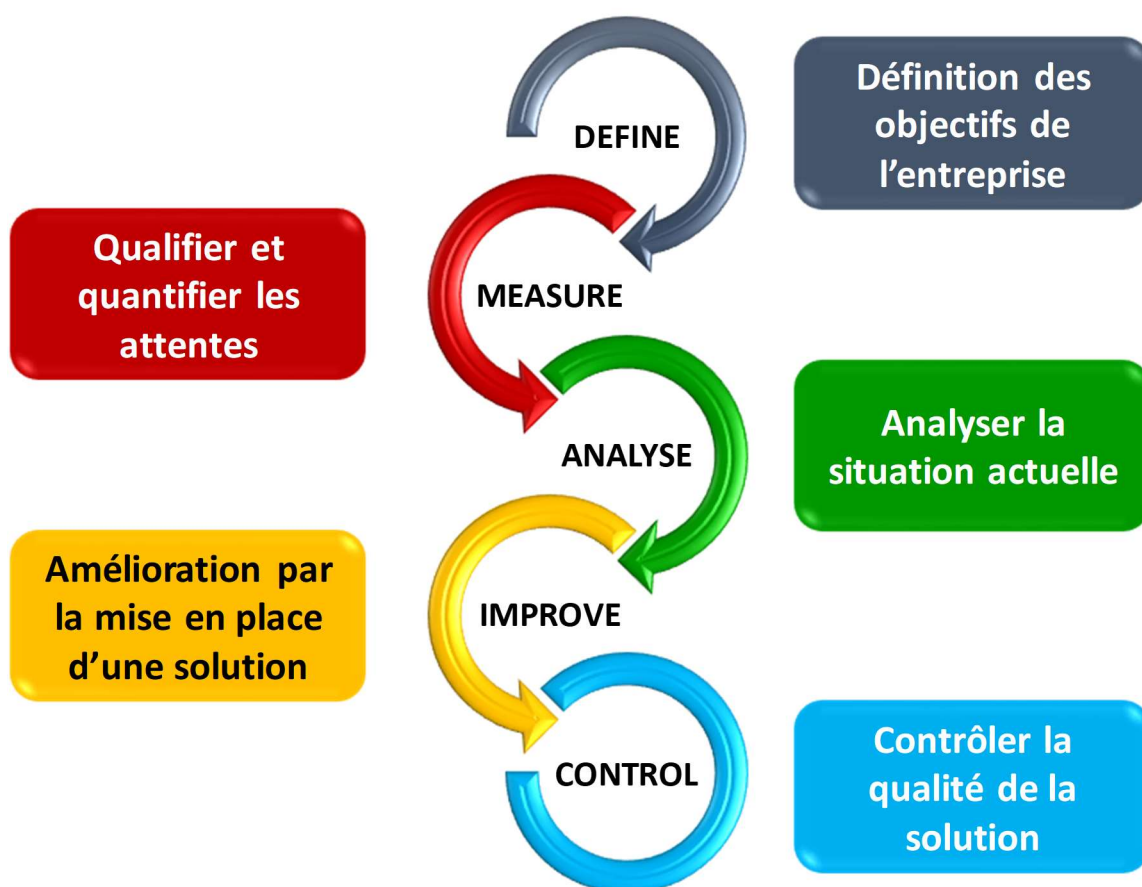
DEFINE

Définition des objectifs de l’entreprise

Qualifier et quantifier les attentes

MEASURE

ANALYSE

Analyser la situation actuelle

Amélioration par la mise en place d’une solution

IMPROVE

CONTROL

Contrôler la qualité de la solution